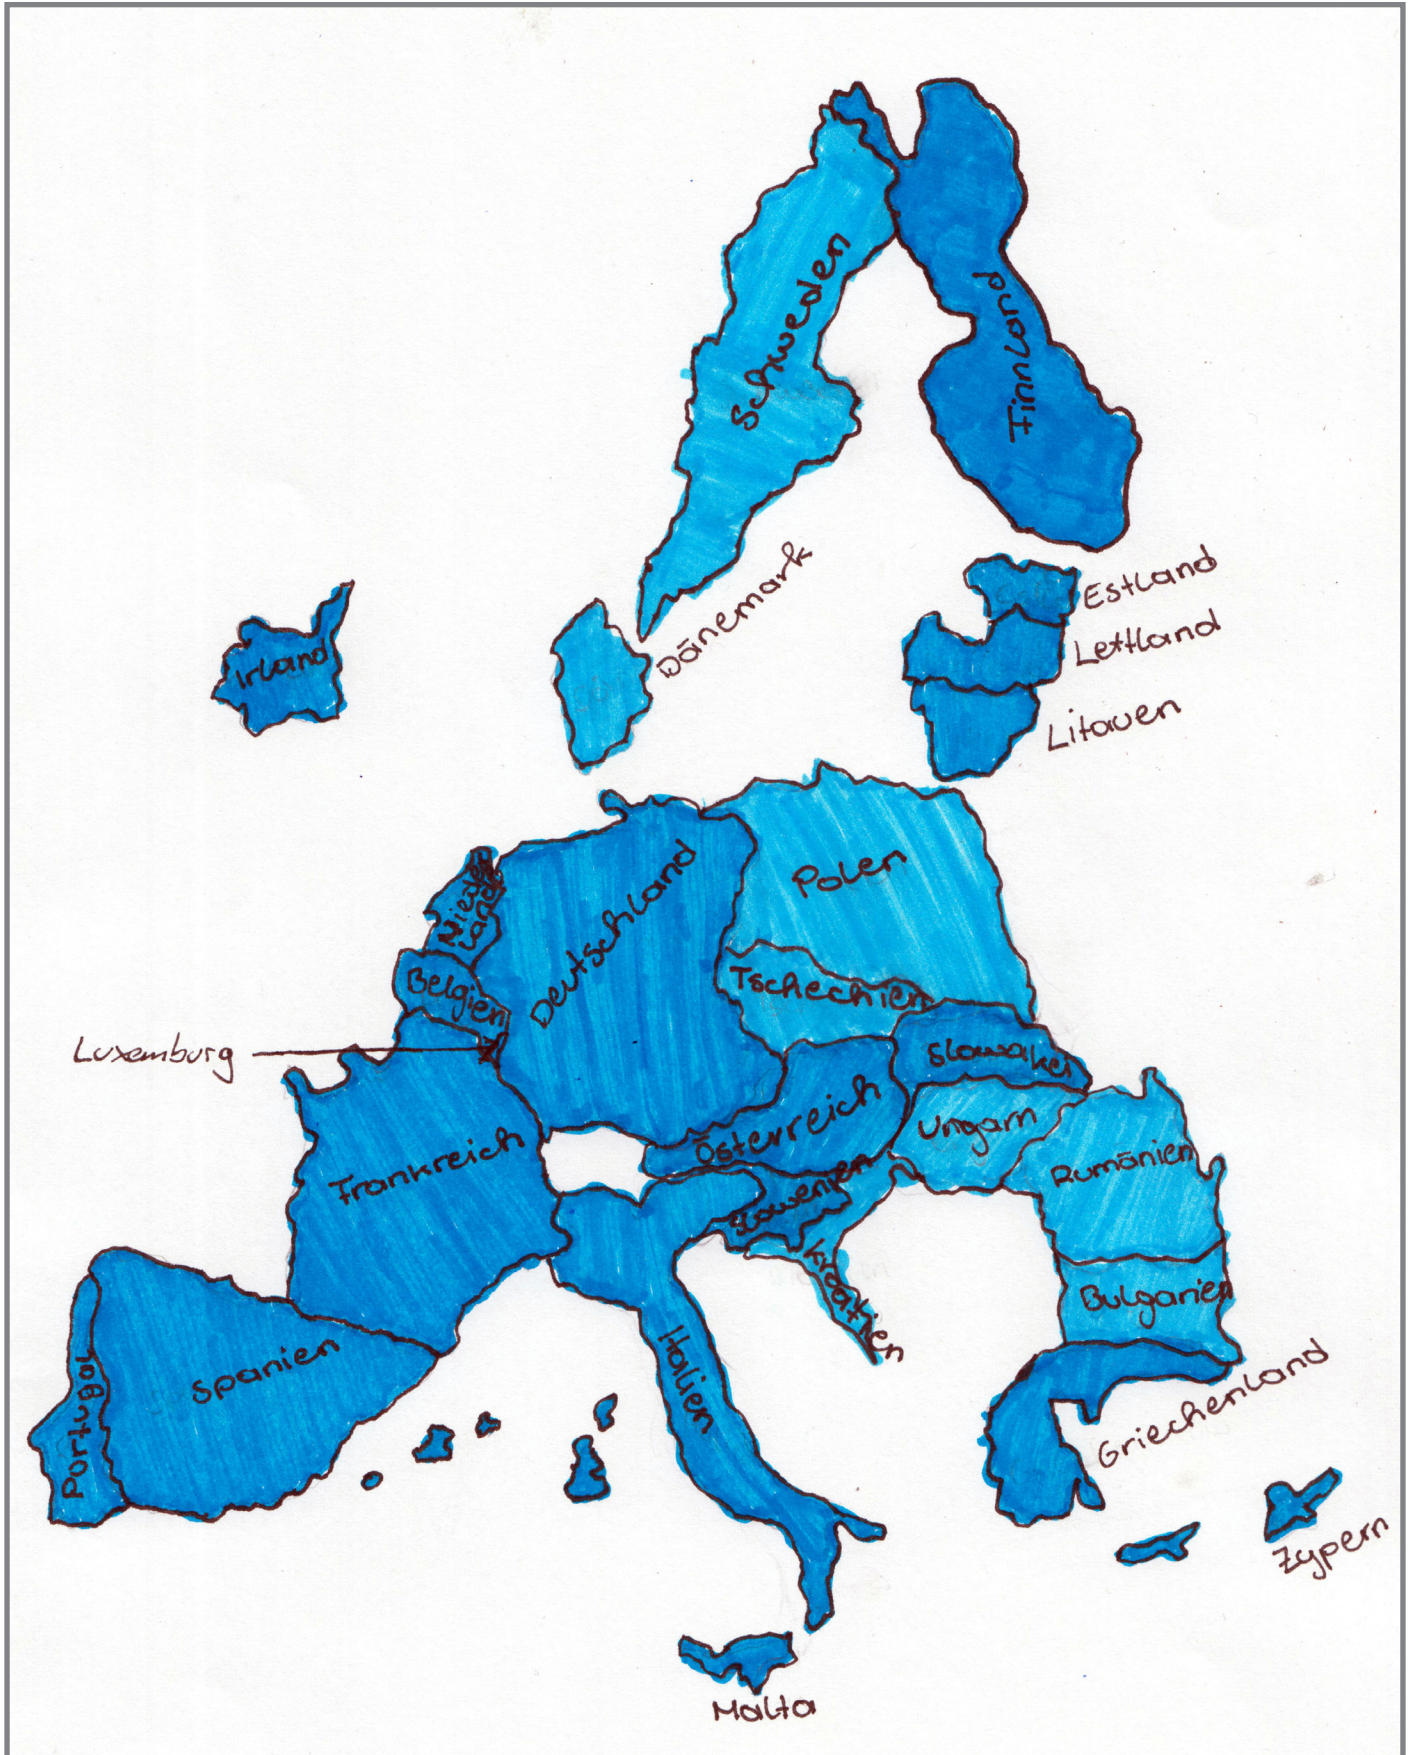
Schweden
Finnland
Dänemark
Estland
Lettland
Litauen
Irland
Polen
Niederlande
Deutschland
Belgien
Tschechien
Luxemburg
Slowakei
Österreich
Ungarn
Frankreich
Rumänien
Slowenien
Kroatien
Bulgarien
Portugal
Spanien
Italien
Griechenland
Zypern
Malta